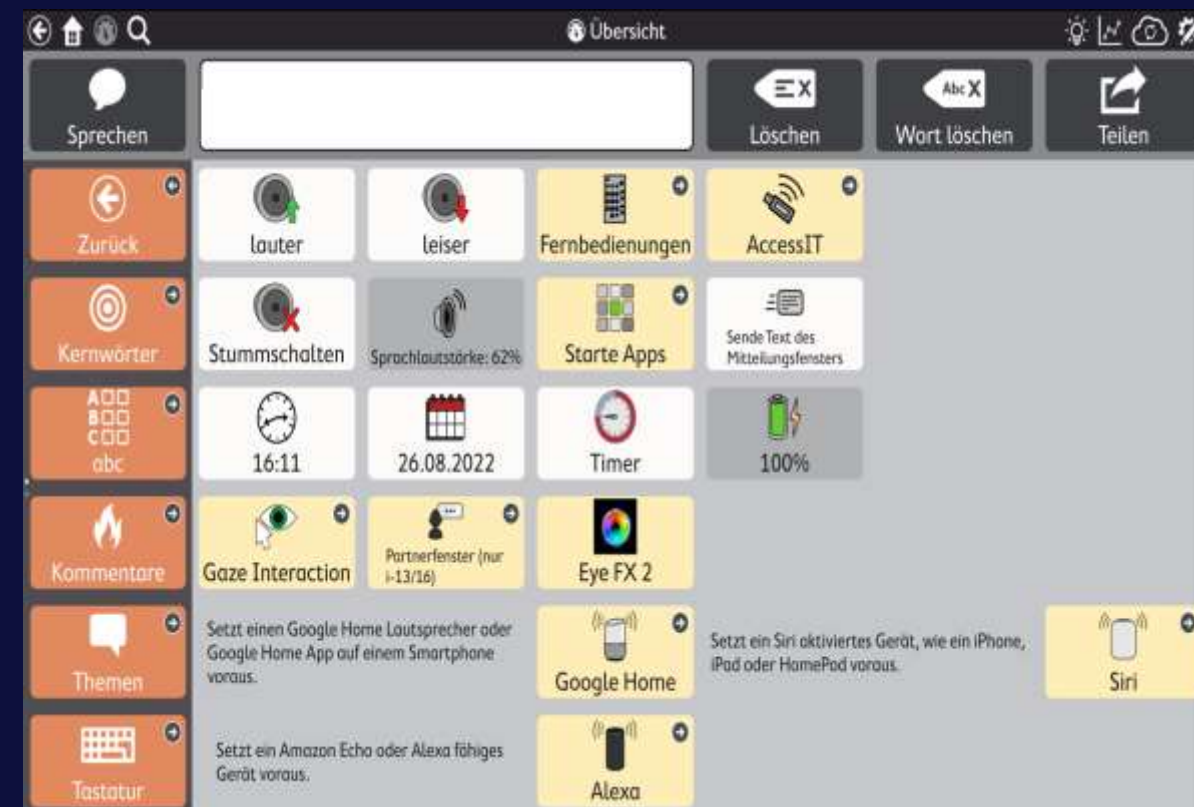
Übersicht

Sprechen

Löschen

Abc

Wort löschen

Teilen

Zurück

lauter

leiser

Fernbedienungen

AccessIT

Kernwörter

Stummschalten

Sprachlautstärke: 62%

Starte Apps

Sende Text des Mitteilungsfensters

abc

16:11

26.08.2022

Timer

100%

Kommentare

Gaze Interaction

Partnerfenster (nur i-13/16)

Eye FX 2

Themen

Setzt einen Google Home Lautsprecher oder Google Home App auf einem Smartphone voraus.

Google Home

Setzt ein Siri aktiviertes Gerät, wie ein iPhone, iPad oder HomePod voraus.

Siri

Tastatur

Setzt ein Amazon Echo oder Alexa fähiges Gerät voraus.

Alexa